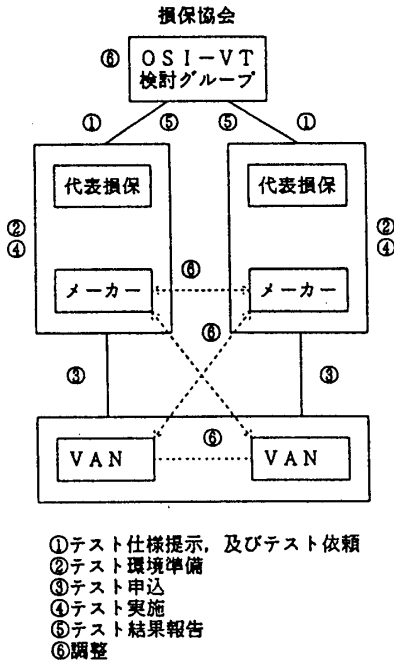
損保協会

⑥ OSI−VT
検討グループ

① ⑤ ⑤ ①

代表損保

代表損保

②
④

②
④

メーカー

⑥

メーカー

⑥

③

③

VAN

⑥

VAN

①テスト仕様提示，及びテスト依頼
②テスト環境準備
③テスト申込
④テスト実施
⑤テスト結果報告
⑥調整